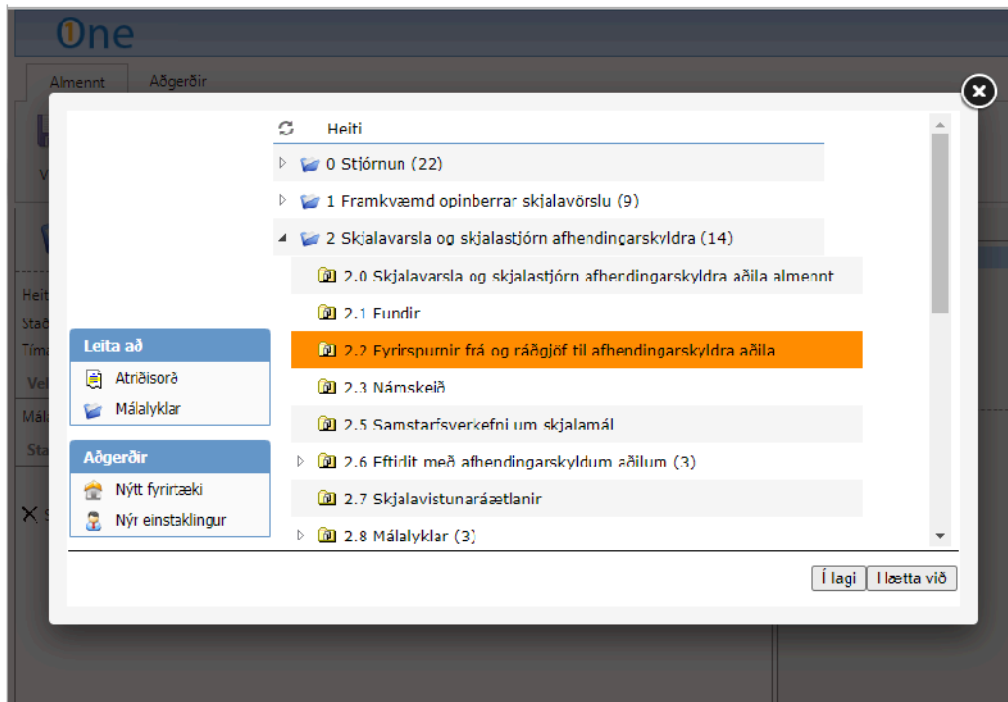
One

Almennt Aðgerðir

Heiti

0 Stjórnun (22)

1 Framkvæmd opinberrar skjalavörslu (9)

2 Skjalavarsla og skjalastjórn afhendingarskyldra (14)

2.0 Skjalavarsla og skjalastjórn afhendingarskyldra aðila almennt

2.1 Fundir

2.2 Fyrirspurnir frá og ráðgjöf til afhendingarskyldra aðila

2.3 Námskeið

2.5 Samstarfsverkefni um skjalamál

2.6 Eftirlit með afhendingarskyldum aðilum (3)

2.7 Skjalavistunaráætlanir

2.8 Málalyklar (3)

Leita að

Atriðisorð

Málalyklar

Aðgerðir

Nýtt fyrirtæki

Nýr einstaklingur

Í lagi Hætta við